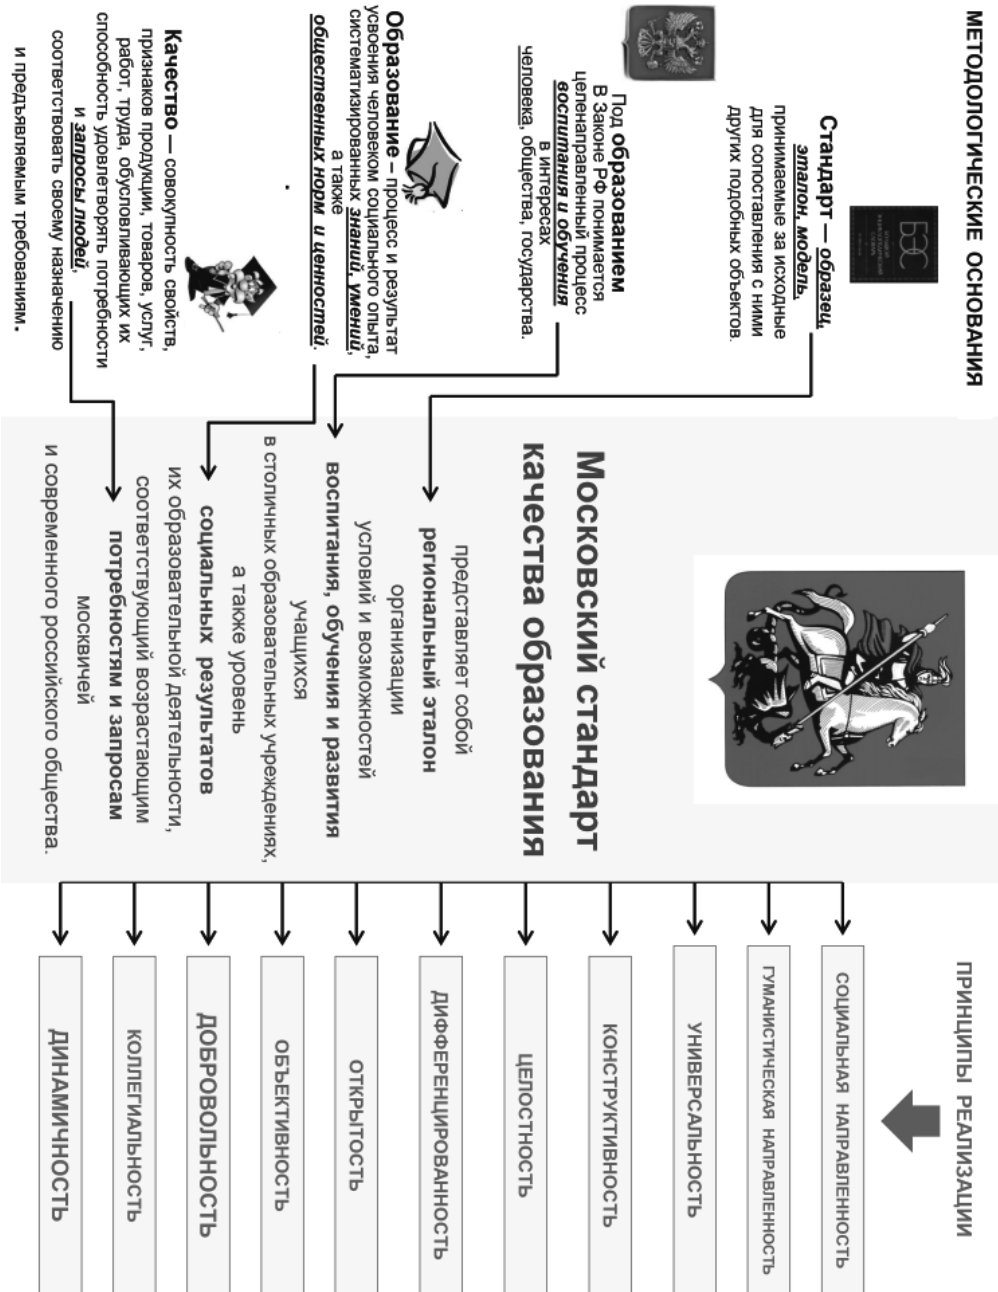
МЕТОДОЛОГИЧЕСКИЕ ОСНОВАНИЯ

Стандарт — образец, эталон, модель, принимаемые за исходные для сопоставления с ними других подобных объектов.

БЭС

Под образованием В Законе РФ понимается целенаправленный процесс воспитания и обучения в интересах человека, общества, государства.

Образование – процесс и результат усвоения человеком социального опыта, систематизированных знаний, умений, а также общественных норм и ценностей.

Качество — совокупность свойств, признаков продукции, товаров, услуг, работ, труда, обусловливающих их способность удовлетворять потребности и запросы людей, соответствовать своему назначению и предъявляемым требованиям.

Московский стандарт качества образования

представляет собой региональный эталон организации условий и возможностей воспитания, обучения и развития учащихся в столичных образовательных учреждениях, а также уровень социальных результатов их образовательной деятельности, соответствующий возрастающим потребностям и запросам москвичей и современного российского общества.

ПРИНЦИПЫ РЕАЛИЗАЦИИ

СОЦИАЛЬНАЯ НАПРАВЛЕННОСТЬ

ГУМАНИСТИЧЕСКАЯ НАПРАВЛЕННОСТЬ

УНИВЕРСАЛЬНОСТЬ

КОНСТРУКТИВНОСТЬ

ЦЕЛОСТНОСТЬ

ДИФФЕРЕНЦИРОВАННОСТЬ

ОТКРЫТОСТЬ

ОБЪЕКТИВНОСТЬ

ДОБРОВОЛЬНОСТЬ

КОЛЛЕГИАЛЬНОСТЬ

ДИНАМИЧНОСТЬ